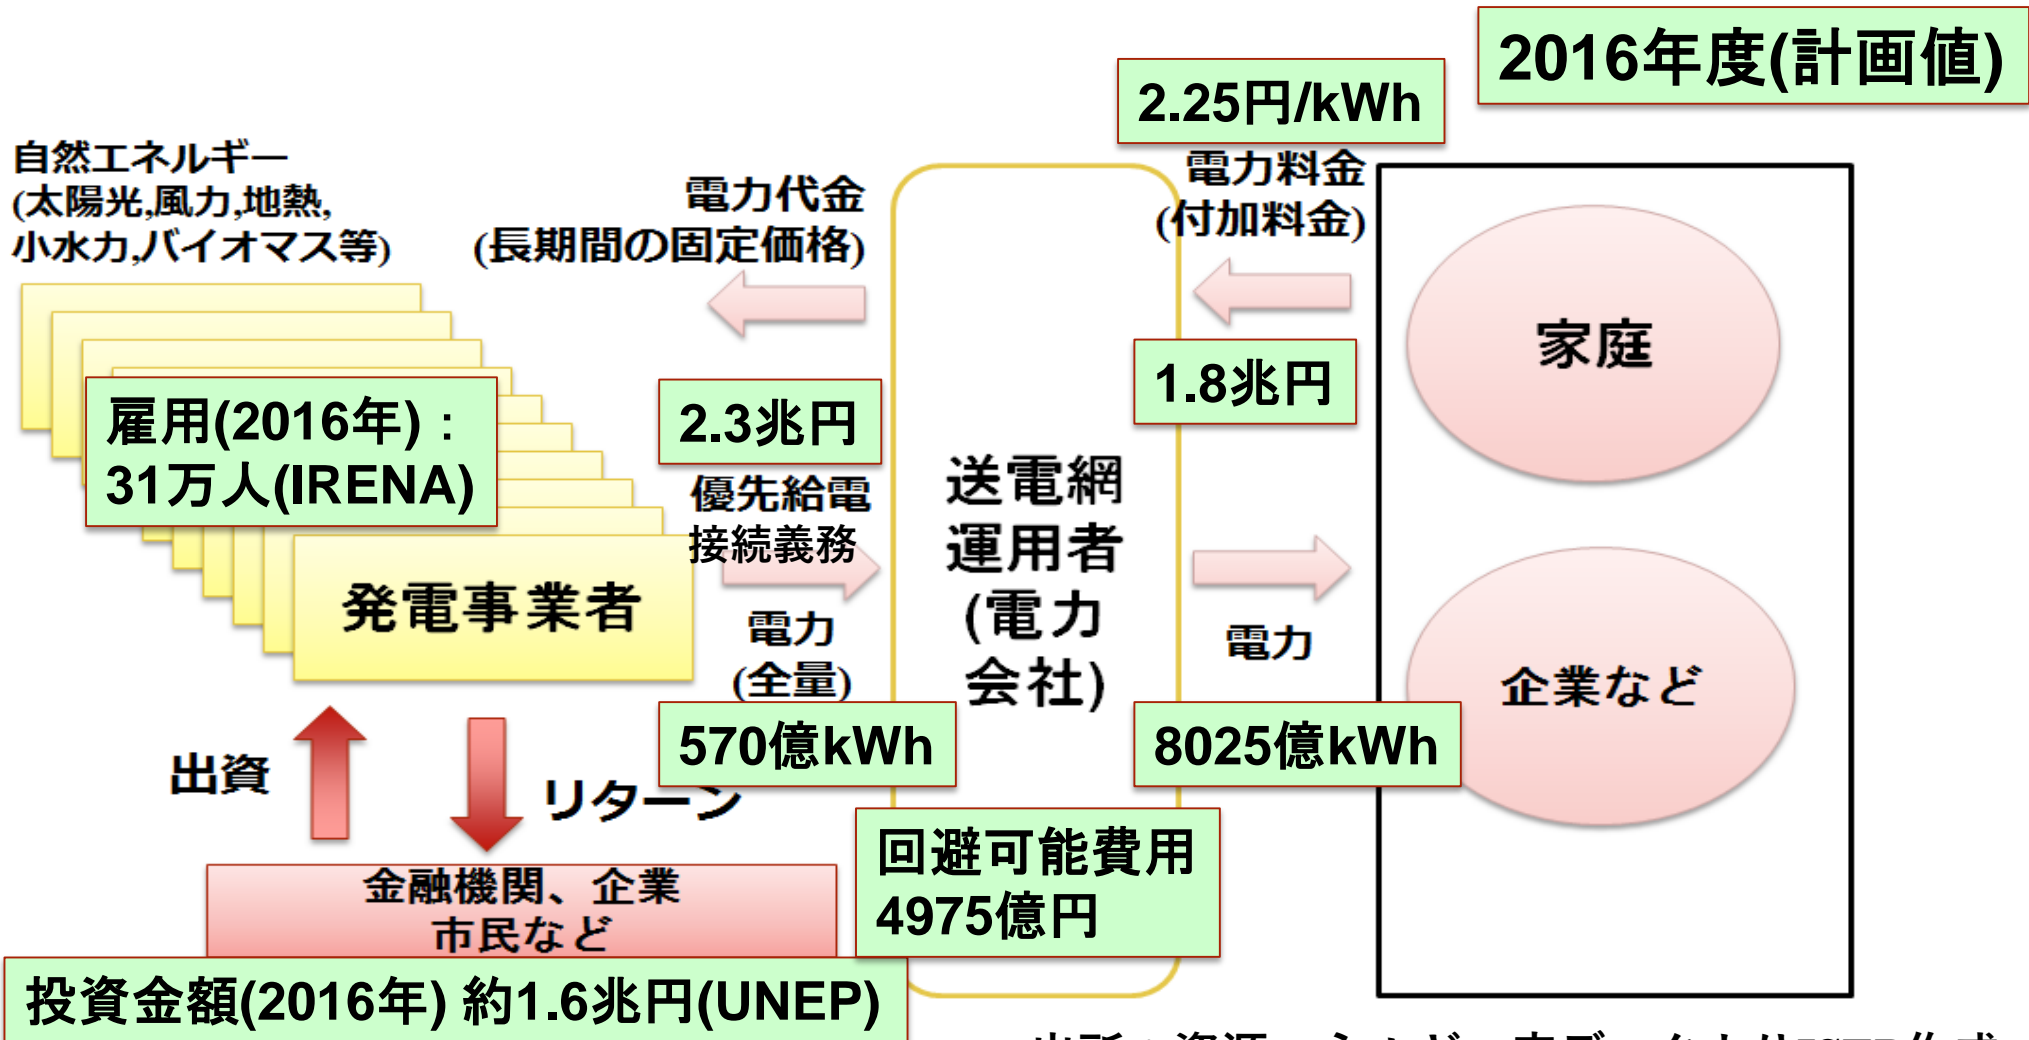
2016年度(計画値)

2.25円/kWh

自然エネルギー
(太陽光,風力,地熱,
小水力,バイオマス等)

電力代金
(長期間の固定価格)

電力料金
(付加料金)

家庭

1.8兆円

雇用(2016年)：
31万人(IRENA)

2.3兆円

優先給電
接続義務

送電網
運用者
(電力
会社)

発電事業者

電力
(全量)

電力

企業など

570億kWh

8025億kWh

出資

リターン

回避可能費用
4975億円

金融機関、企業
市民など

投資金額(2016年) 約1.6兆円(UNEP)

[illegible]